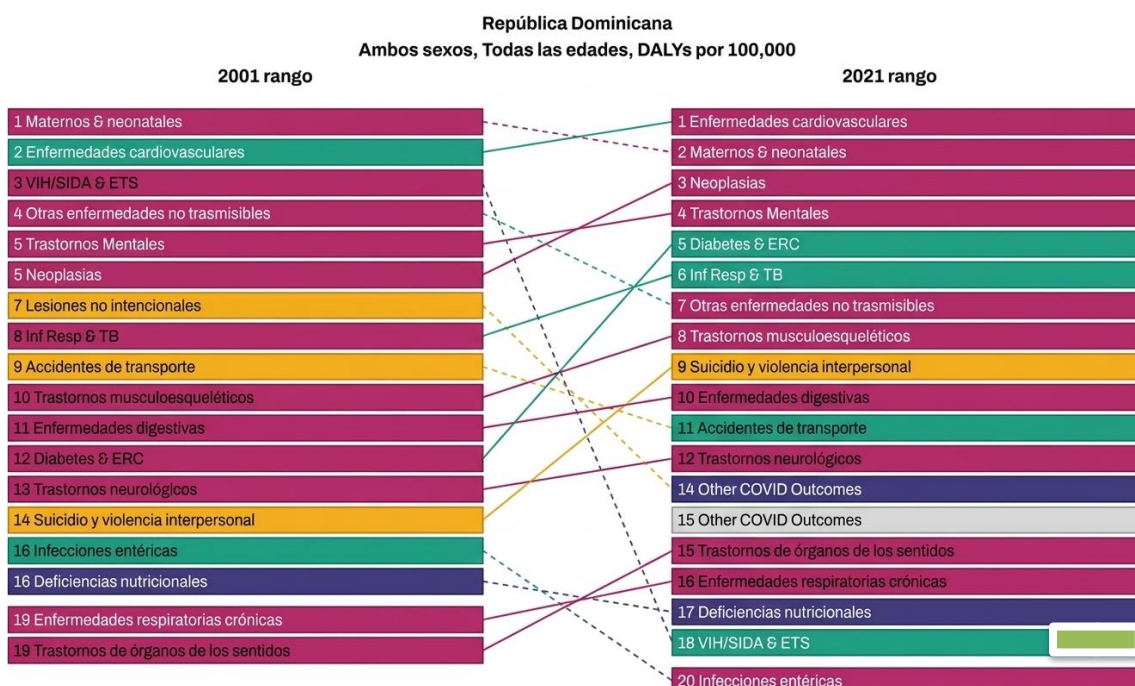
República Dominicana
Ambos sexos, Todas las edades, DALYs por 100,000

2001 rango

1 Maternos & neonatales
2 Enfermedades cardiovasculares
3 VIH/SIDA & ETS
4 Otras enfermedades no trasmisibles
5 Trastornos Mentales
5 Neoplasias
7 Lesiones no intencionales
8 Inf Resp & TB
9 Accidentes de transporte
10 Trastornos musculoesqueléticos
11 Enfermedades digestivas
12 Diabetes & ERC
13 Trastornos neurológicos
14 Suicidio y violencia interpersonal
16 Infecciones entéricas
16 Deficiencias nutricionales
19 Enfermedades respiratorias crónicas
19 Trastornos de órganos de los sentidos

2021 rango

1 Enfermedades cardiovasculares
2 Maternos & neonatales
3 Neoplasias
4 Trastornos Mentales
5 Diabetes & ERC
6 Inf Resp & TB
7 Otras enfermedades no trasmisibles
8 Trastornos musculoesqueléticos
9 Suicidio y violencia interpersonal
10 Enfermedades digestivas
11 Accidentes de transporte
12 Trastornos neurológicos
14 Other COVID Outcomes
15 Other COVID Outcomes
15 Trastornos de órganos de los sentidos
16 Enfermedades respiratorias crónicas
17 Deficiencias nutricionales
18 VIH/SIDA & ETS
20 Infecciones entéricas